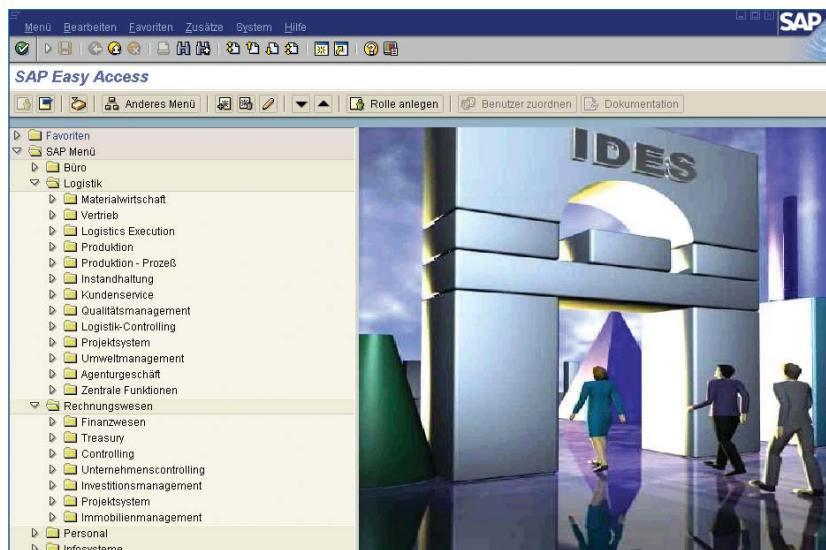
Menü Bearbeiten Favoriten Zusätze System Hilfe

SAP

SAP Easy Access

Anderes Menü

Rolle anlegen

Benutzer zuordnen

Dokumentation

Favoriten
SAP Menü
Büro
Logistik
Materialwirtschaft
Vertrieb
Logistics Execution
Produktion
Produktion - Prozeß
Instandhaltung
Kundenservice
Qualitätsmanagement
Logistik-Controlling
Projektsystem
Umweltmanagement
Agenturgeschäft
Zentrale Funktionen
Rechnungswesen
Finanzwesen
Treasury
Controlling
Unternehmenscontrolling
Investitionsmanagement
Projektsystem
Immobilienmanagement
Personal
Infosysteme

IDES